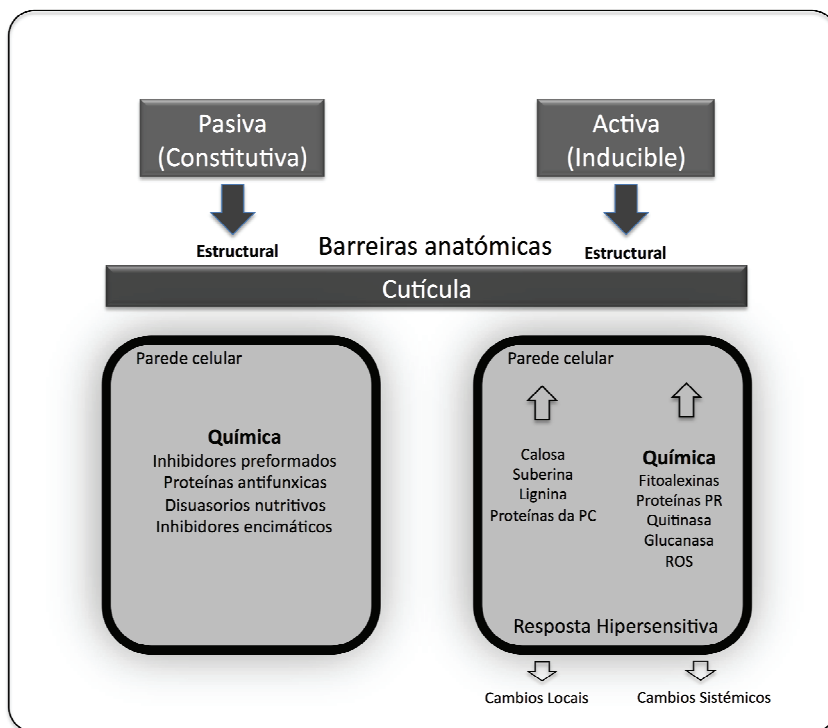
Pasiva (Constitutiva)

Activa (Inducible)

Estructural

Barreiras anatómicas

Estructural

Cutícula

Parede celular

Química
Inhibidores preformados
Proteínas antifunxicas
Disuasorios nutritivos
Inhibidores encimáticos

Parede celular

Calosa
Suberina
Lignina
Proteínas da PC

Química
Fitoalexinas
Proteínas PR
Quitinasa
Glucanasa
ROS

Resposta Hipersensitiva

Cambios Locais

Cambios Sistémicos